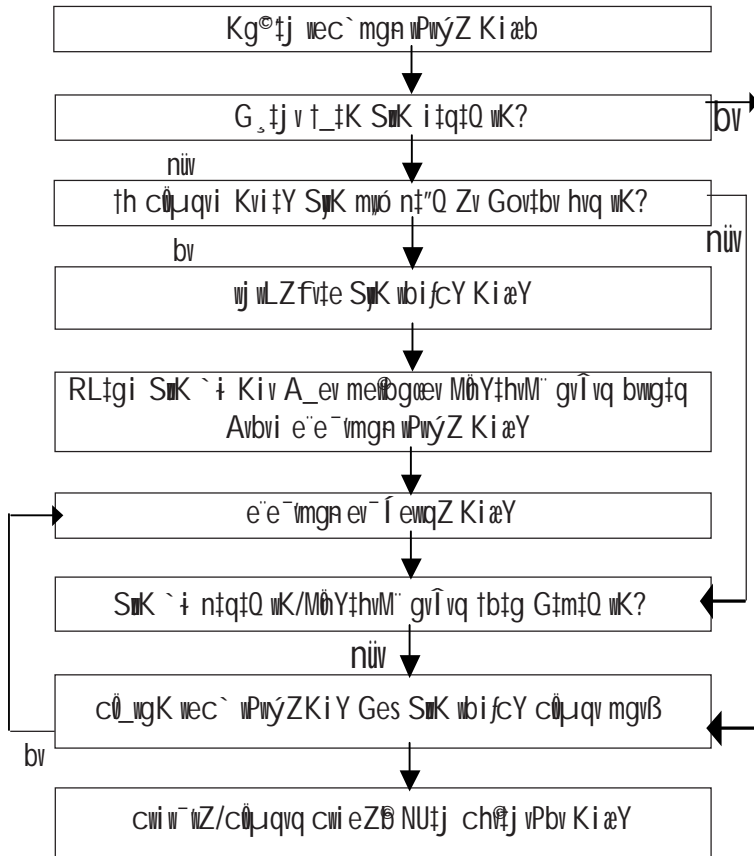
Kg©‡j wec`mgn wPwýZ Kiæb

G¸‡jv t_‡K SuK i‡q‡Q wK?

bv

nüv

‡h cÖwµqvi Kvi‡Y SyK m„wó n‡"Q Zv Gov‡bv hvq wK?

nüv

bv

wj wLZfv‡e SyK wbi¨cY Kiæb

RL‡gi SuK `~i Kiv A_ev me©wbgœ ev MÖnY‡hvM¨ gvÎvq bvwg‡q Avbvi e¨e¯'vmgn wPwýZ Kiæb

e¨e¯'vmgn ev¯Íevqb Kiæb

SuK `~i n‡q‡Q wK/MÖnY‡hvM¨ gvÎvq ‡b‡g G‡m‡Q wK?

nüv

cÖ_wgK wec` wPwýZKi‡Y Ges SuK wbi¨cY cÖwµqv mgvß

bv

cwi`k©b/cÖwµqvq cwieZ©b NU‡j cybtwbix¶Y Kiæb